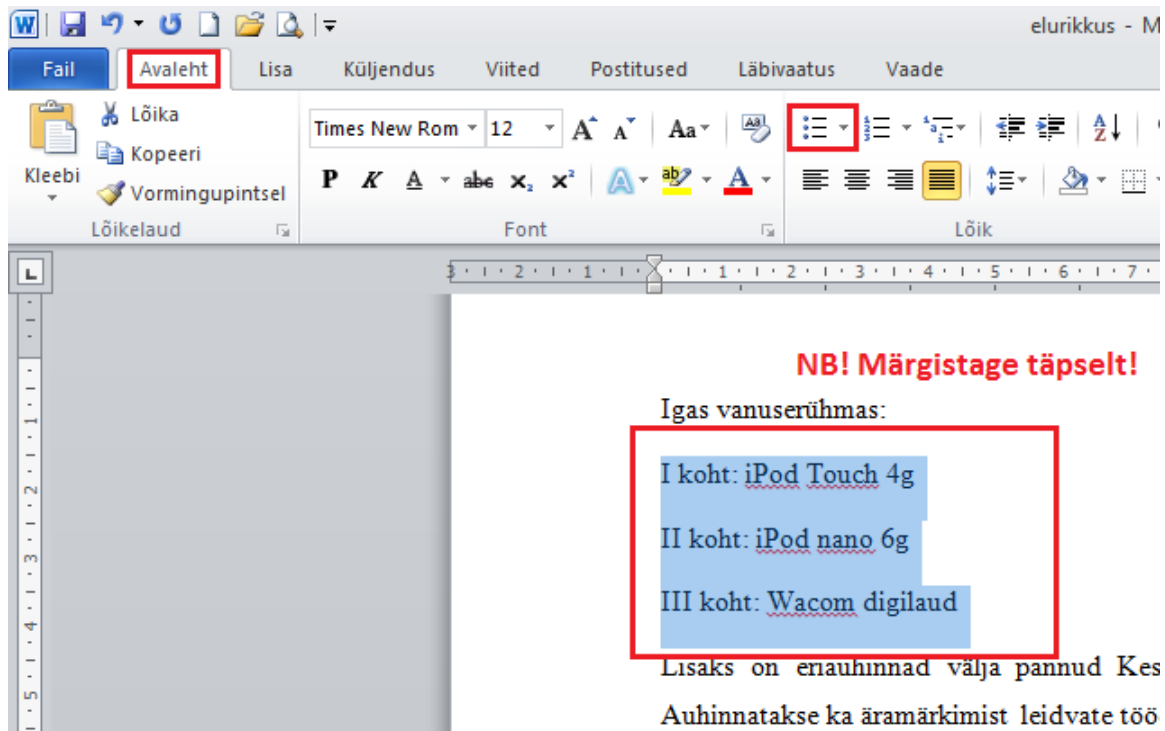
elurikkus - M

Fail | Avaleht | Lisa | Küljendus | Viited | Postitused | Läbivaatus | Vaade

Kleebi
Lõika
Kopeeri
Vormingupintsel
Lõikelaud

Times New Rom | 12
P K A abc $x_2$ $x^2$
Font

Lõik

NB! Märgistage täpselt!

Igas vanuserühmas:

I koht: iPod Touch 4g

II koht: iPod nano 6g

III koht: Wacom digilaud

Lisaks on eriauhinnad välja pannud Kes

Auhinnatakse ka äramärkimist leidvate töö